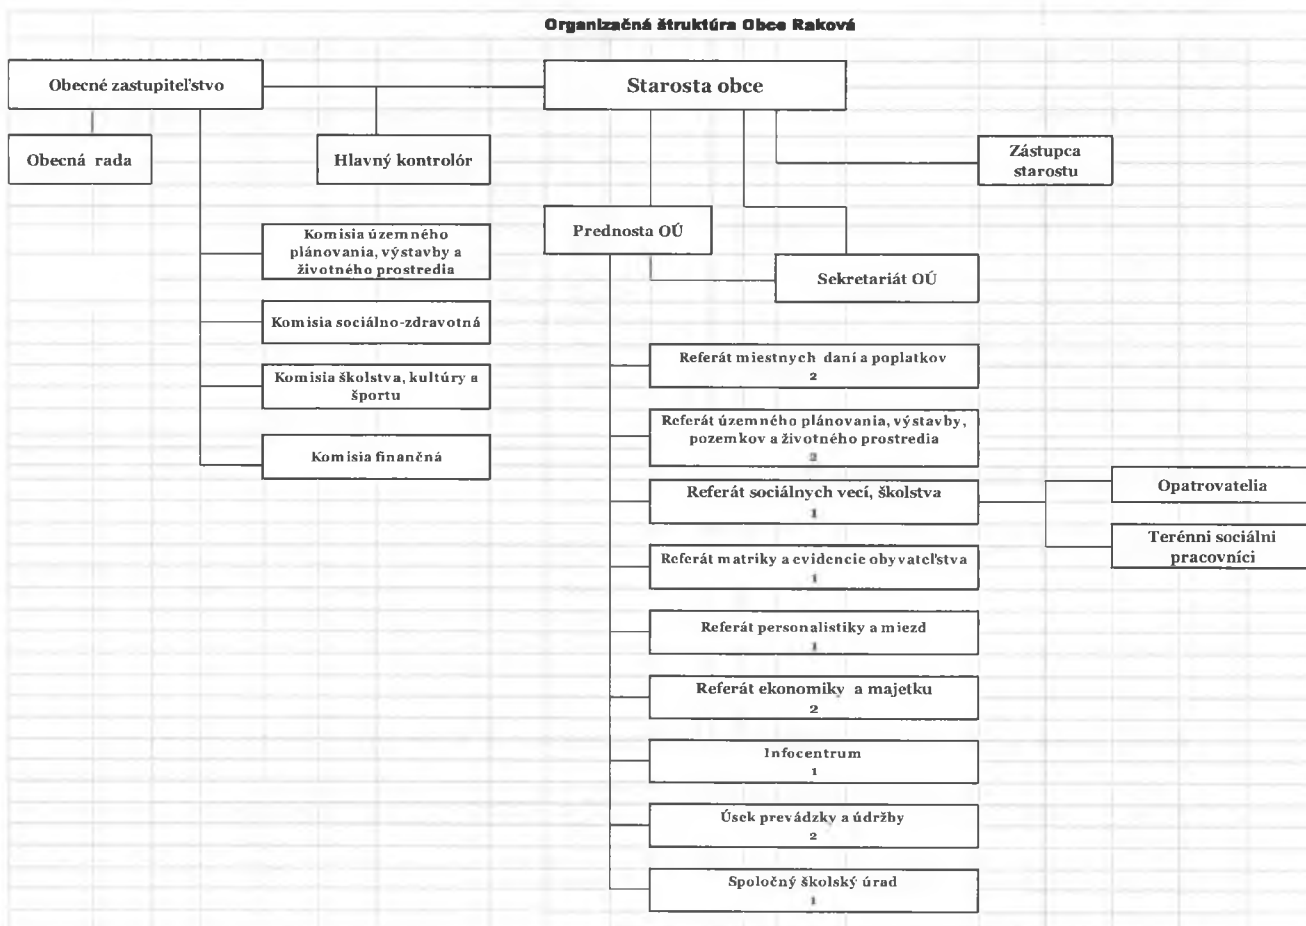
Organizačná štruktúra Obce Raková

Obecné zastupiteľstvo

Starosta obce

Obecná rada

Hlavný kontrolór

Zástupca starostu

Komisia územného plánovania, výstavby a životného prostredia

Prednosta OÚ

Sekretariát OÚ

Komisia sociálno-zdravotná

Komisia školstva, kultúry a športu

Komisia finančná

Referát miestnych daní a poplatkov
2

Referát územného plánovania, výstavby, pozemkov a životného prostredia
2

Referát sociálnych vecí, školstva
1

Opatrovatelia

Terénni sociálni pracovníci

Referát matriky a evidencie obyvateľstva
1

Referát personalistiky a miezd
1

Referát ekonomiky a majetku
2

Infocentrum
1

Úsek prevádzky a údržby
2

Spoločný školský úrad
1